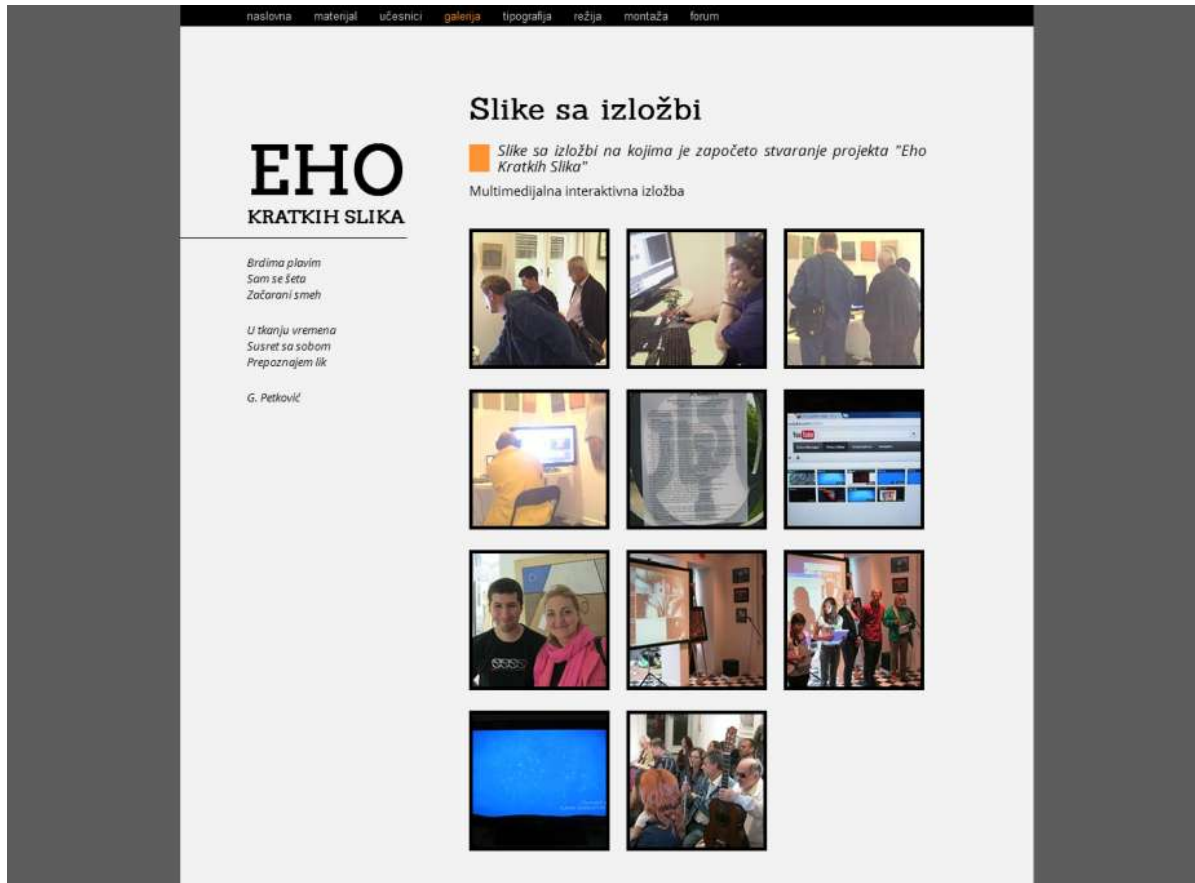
naslovna materijal učesnici galerija tipografija režija montaža forum

EHO
KRATKIH SLIKA

Brdima plavim
Sam se šeta
Začarani smeh

U tkanju vremena
Susret sa sobom
Prepoznajem lik

G. Petković

Slike sa izložbi

Slike sa izložbi na kojima je započeto stvaranje projekta "Eho Kratkih Slika"

Multimedijalna interaktivna izložba